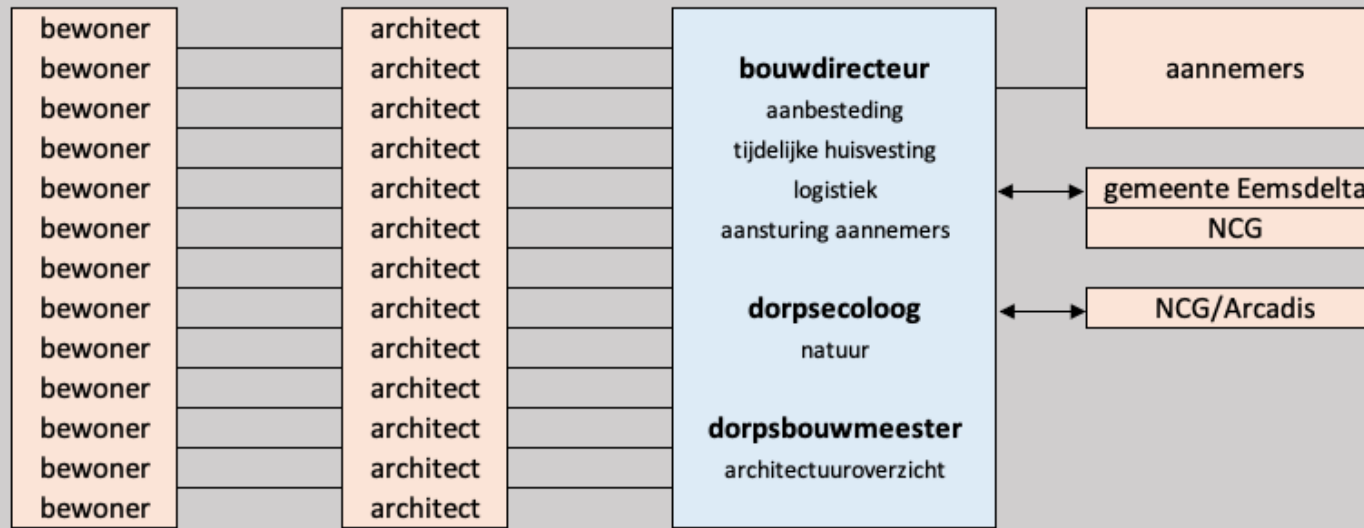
bewoner
bewoner
bewoner
bewoner
bewoner
bewoner
bewoner
bewoner
bewoner
bewoner
bewoner
bewoner
bewoner

architect
architect
architect
architect
architect
architect
architect
architect
architect
architect
architect
architect
architect

**bouwdirecteur**
aanbesteding
tijdelijke huisvesting
logistiek
aansturing aannemers

**dorpsecoloog**
natuur

**dorpsbouwmeester**
architectuuroverzicht

aannemers

gemeente Eemsdelta
NCG

NCG/Arcadis